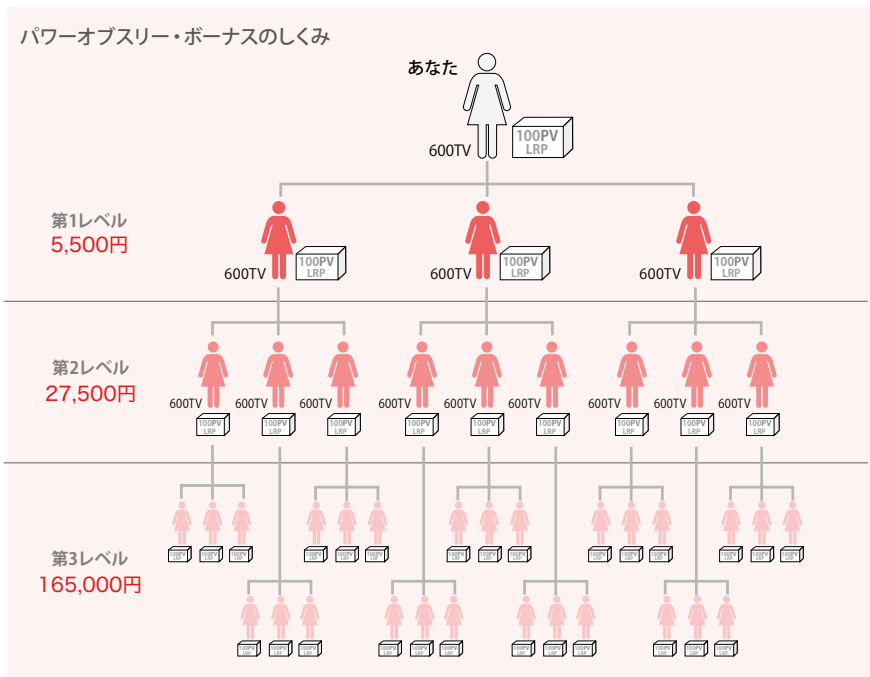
パワーオブスリー・ボーナスのしくみ

あなた

600TV

100PV LRP

第1レベル
5,500円

600TV 100PV LRP
600TV 100PV LRP
600TV 100PV LRP

第2レベル
27,500円

600TV 100PV LRP
600TV 100PV LRP
600TV 100PV LRP
600TV 100PV LRP
600TV 100PV LRP
600TV 100PV LRP
600TV 100PV LRP
600TV 100PV LRP
600TV 100PV LRP

第3レベル
165,000円